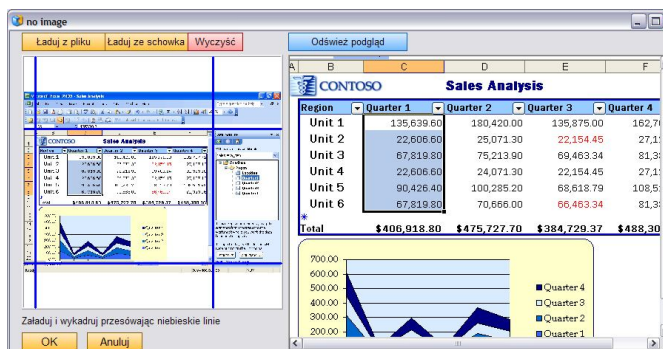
no image

Ładuj z pliku | Ładuj ze schowka | Wyczyść

Odśwież podgląd

| | B | C | D | E | F |
|---|---|---|---|---|---|
| | CONTOSO | | Sales Analysis | | |
| | Region | Quarter 1 | Quarter 2 | Quarter 3 | Quarter 4 |
| | Unit 1 | 135,639.60 | 180,420.00 | 135,875.00 | 162,7 |
| | Unit 2 | 22,606.60 | 25,071.30 | 22,154.45 | 27,1 |
| | Unit 3 | 67,819.80 | 75,213.90 | 69,463.34 | 81,3 |
| | Unit 4 | 22,606.60 | 24,071.30 | 22,154.45 | 27,1 |
| | Unit 5 | 90,426.40 | 100,285.20 | 68,618.79 | 108,5 |
| | Unit 6 | 67,819.80 | 70,666.00 | 66,463.34 | 81,3 |
| | Total | $406,918.80 | $475,727.70 | $384,729.37 | $488,30 |

700.00
600.00
500.00
400.00
300.00
200.00

Quarter 4
Quarter 3
Quarter 2
Quarter 1

Załaduj i wykadruj przesówając niebieskie linie

OK | Anuluj